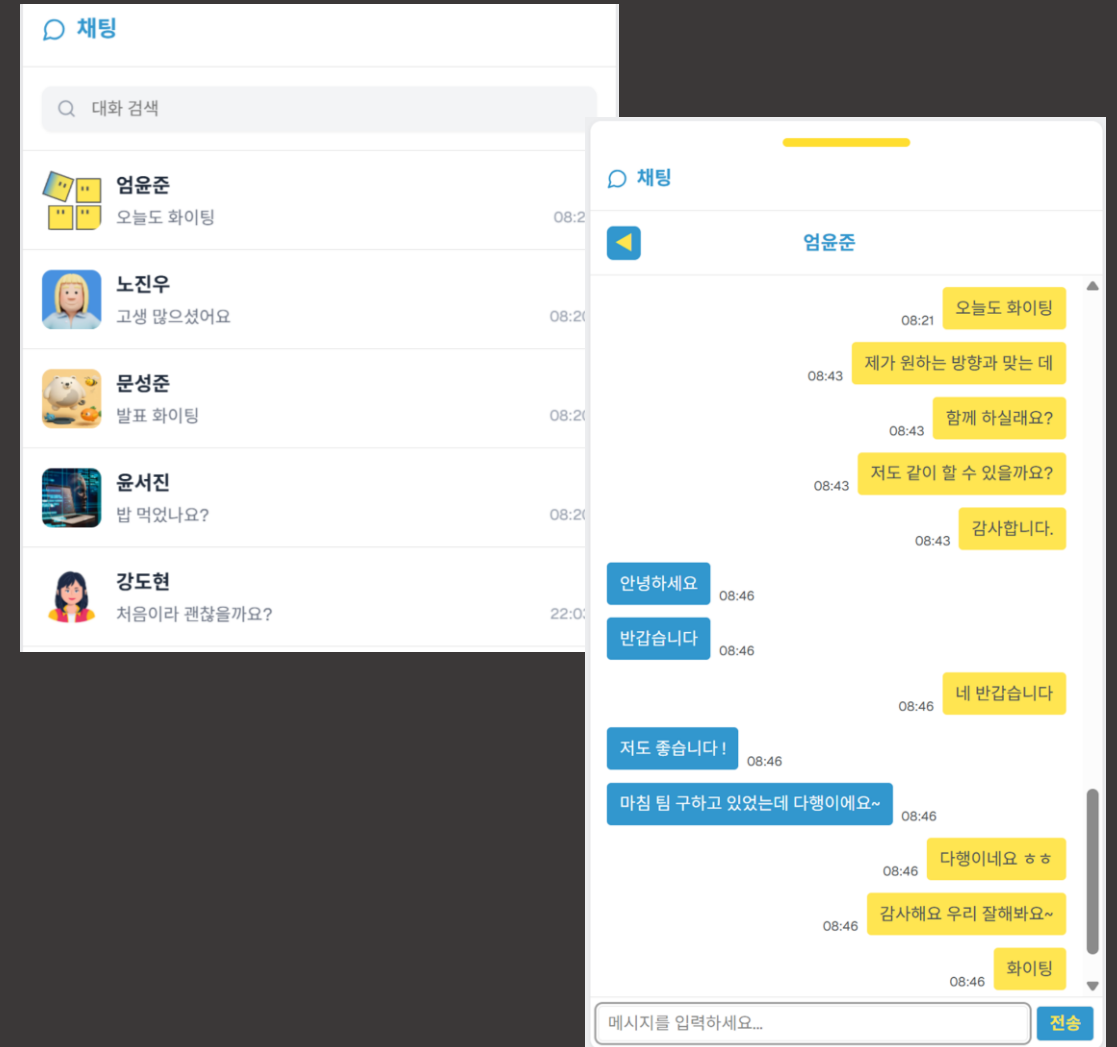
채팅

대화 검색

엄윤준
오늘도 화이팅
08:2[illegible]

노진우
고생 많으셨어요
08:20

문성준
발표 화이팅
08:20

윤서진
밥 먹었나요?
08:20

강도현
처음이라 괜찮을까요?
22:03

채팅

엄윤준

오늘도 화이팅
08:21

제가 원하는 방향과 맞는 데
08:43

함께 하실래요?
08:43

저도 같이 할 수 있을까요?
08:43

감사합니다.
08:43

안녕하세요
08:46

반갑습니다
08:46

네 반갑습니다
08:46

저도 좋습니다 !
08:46

마침 팀 구하고 있었는데 다행이에요~
08:46

다행이네요 ㅎㅎ
08:46

감사해요 우리 잘해봐요~
08:46

화이팅
08:46

메시지를 입력하세요...
전송